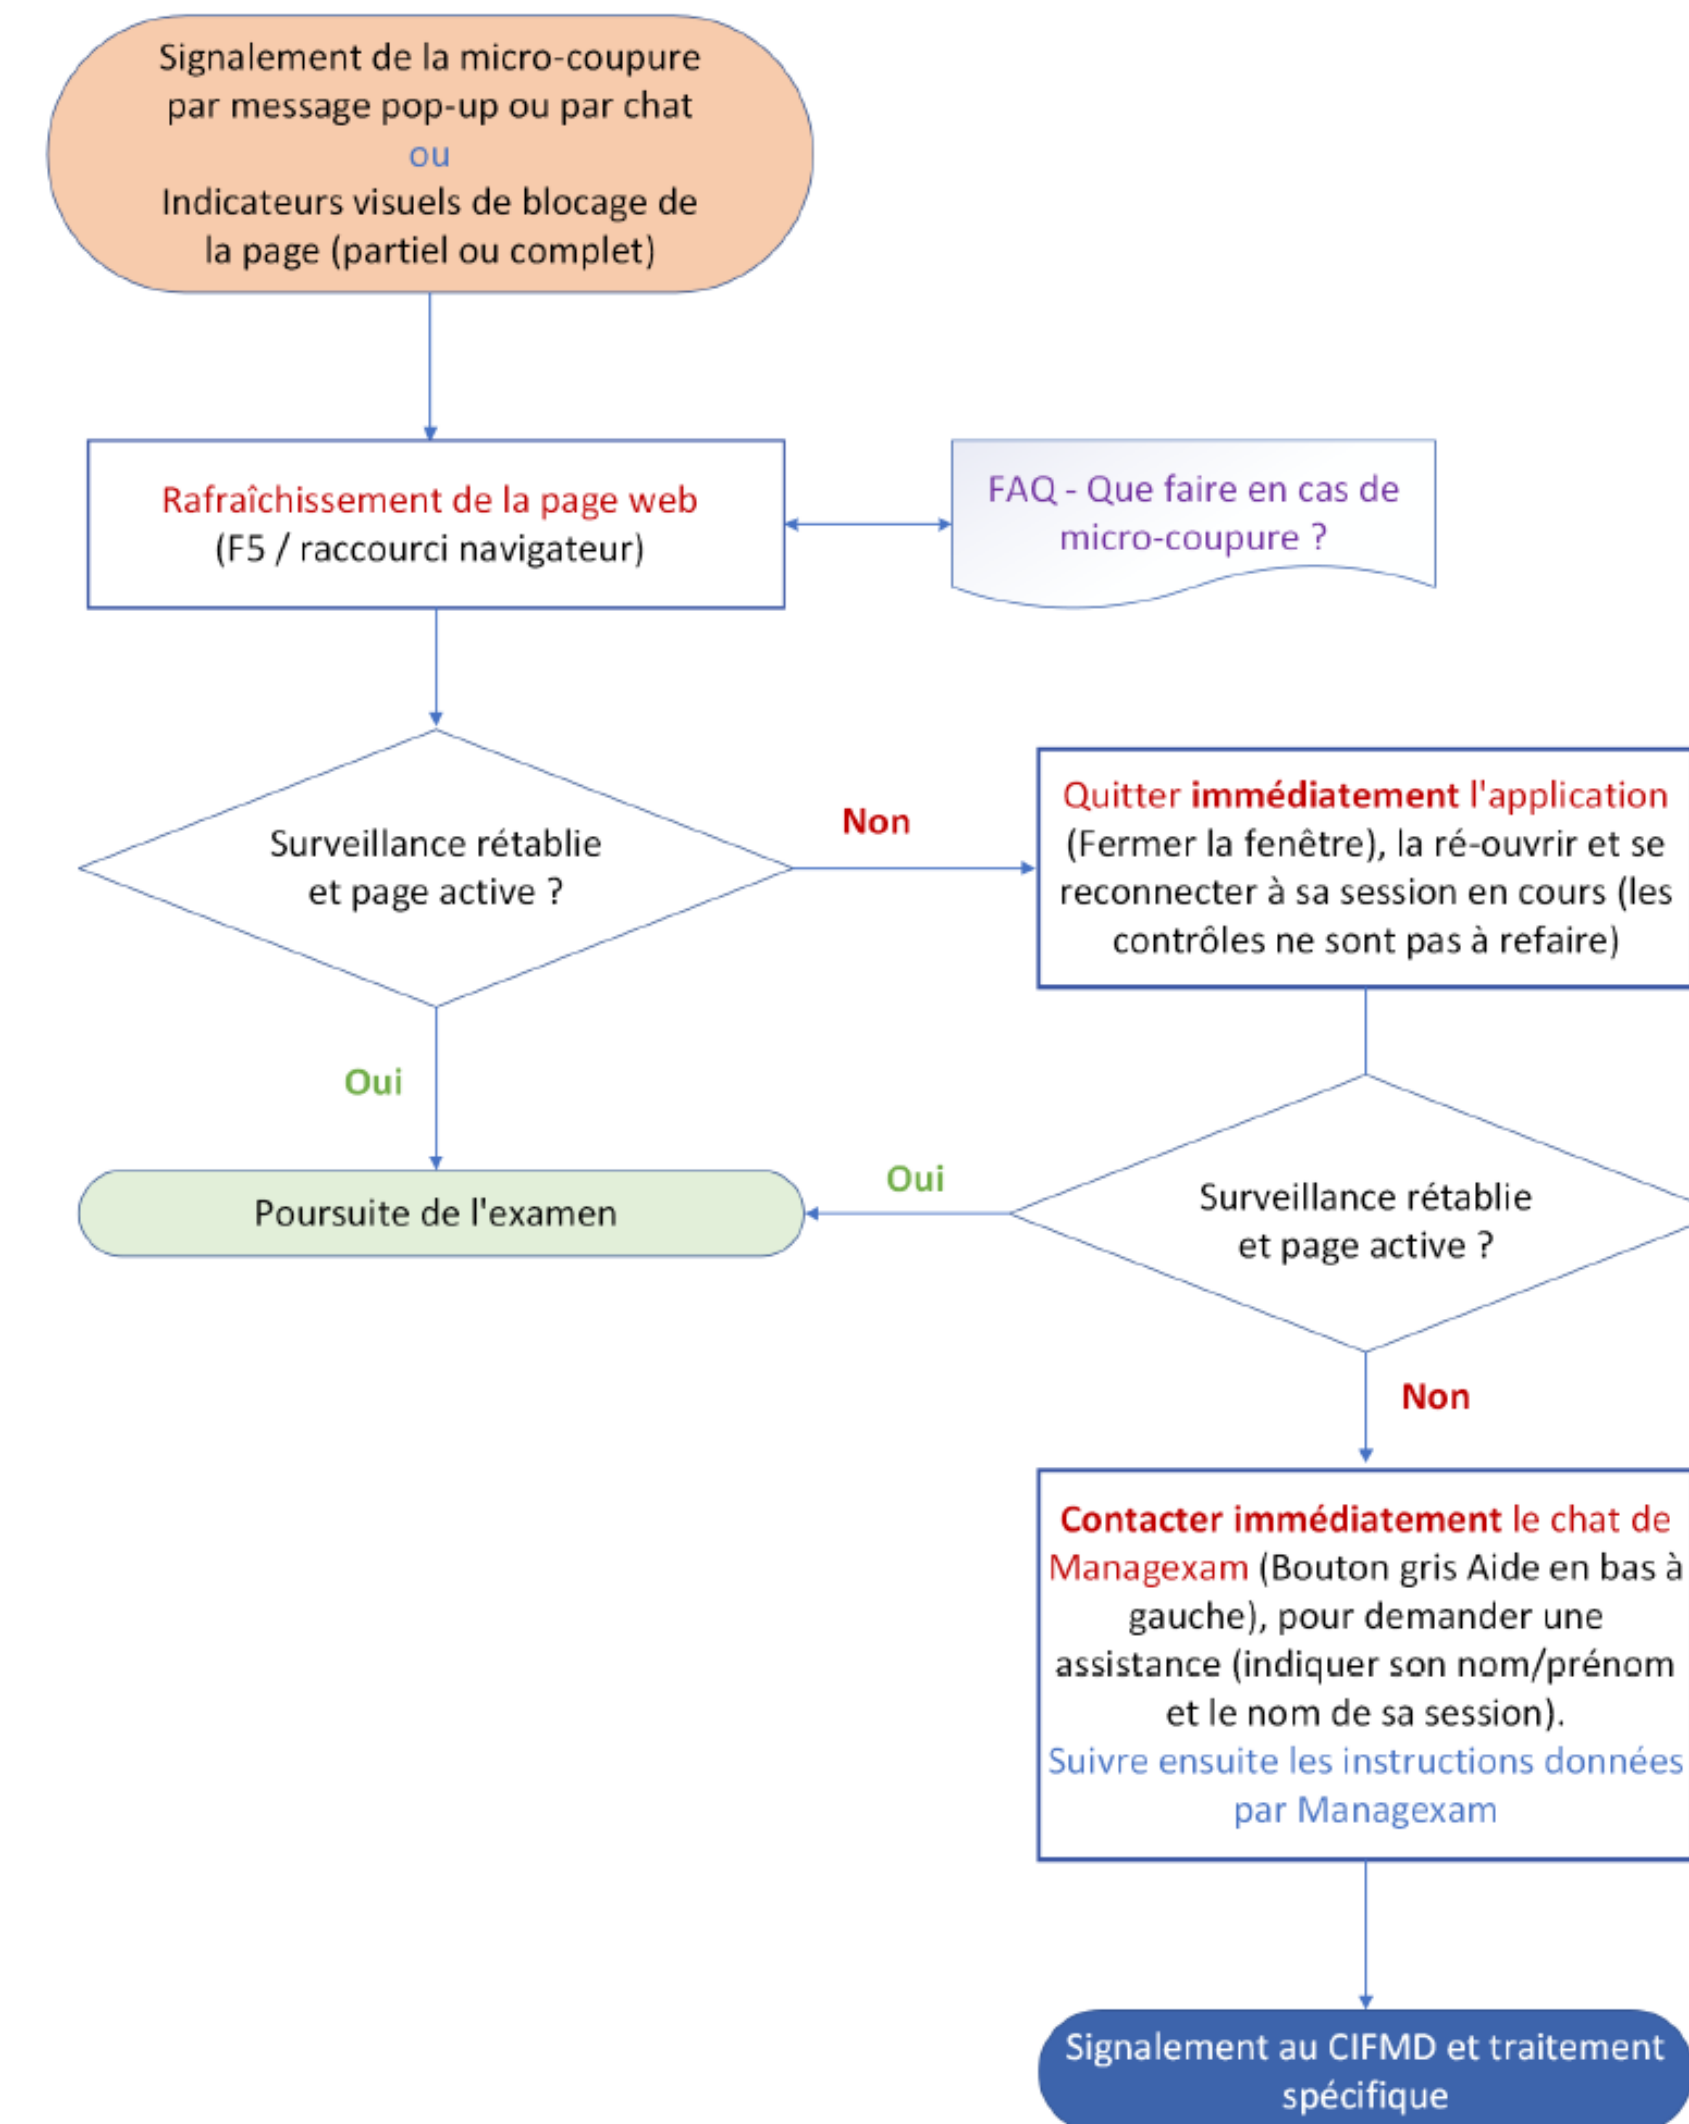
Signalement de la micro-coupure par message pop-up ou par chat
ou
Indicateurs visuels de blocage de la page (partiel ou complet)

Rafraîchissement de la page web
(F5 / raccourci navigateur)

FAQ - Que faire en cas de micro-coupure ?

Surveillance rétablie et page active ?

Non

Quitter immédiatement l'application (Fermer la fenêtre), la ré-ouvrir et se reconnecter à sa session en cours (les contrôles ne sont pas à refaire)

Oui

Poursuite de l'examen

Oui

Surveillance rétablie et page active ?

Non

Contacter immédiatement le chat de Managexam (Bouton gris Aide en bas à gauche), pour demander une assistance (indiquer son nom/prénom et le nom de sa session).
Suivre ensuite les instructions données par Managexam

Signalement au CIFMD et traitement spécifique